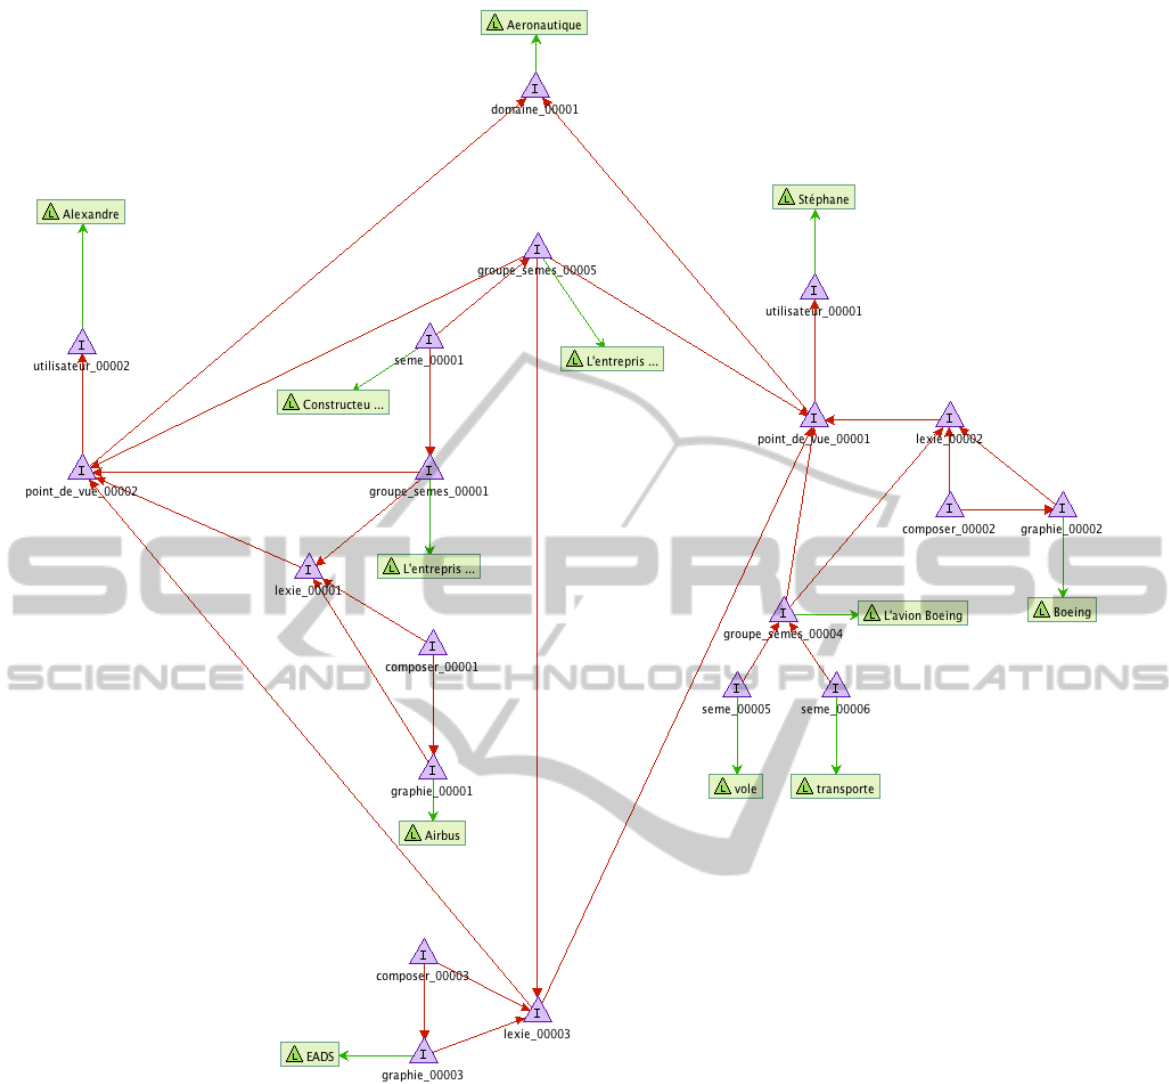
L Aeronautique

I
domaine_00001

L Alexandre

L Stéphane

I
groupe_semes_00005

I
utilisateur_00001

I
utilisateur_00002

I
seme_00001

L L'entrepris ...

L Constructeu ...

I
point_de_vue_00001

I
lexie_00002

I
point_de_vue_00002

I
groupe_semes_00001

I
composer_00002

I
graphie_00002

L L'entrepris ...

I
lexie_00001

SCITEPRESS
SCIENCE AND TECHNOLOGY PUBLICATIONS

I
groupe_semes_00004

L L'avion Boeing

L Boeing

I
composer_00001

I
seme_00005

I
seme_00006

I
graphie_00001

L vole

L transporte

L Airbus

I
composer_00003

I
lexie_00003

L EADS

I
graphie_00003